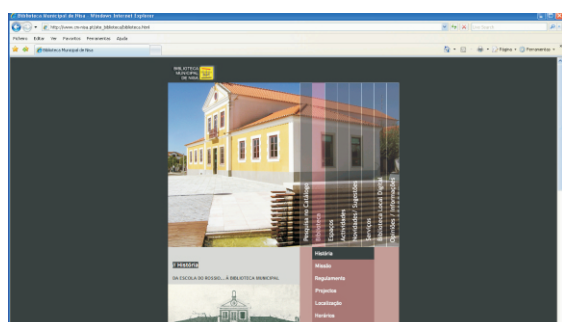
Biblioteca Municipal de Nisa - Windows Internet Explorer

http://www.cm-nisa.pt/site_biblioteca/biblioteca.html

Ficheiro Editar Ver Favoritos Ferramentas Ajuda

Biblioteca Municipal de Nisa

Página Ferramentas

BIBLIOTECA MUNICIPAL DE NISA

Pesquisa Catálogo
História
Espaços
Actividades
Novidades / Sugestões
Serviços
Biblioteca Local Digital
Contactos / Informações

> História

DA ESCOLA DO ROSSIO... À BIBLIOTECA MUNICIPAL

História
Missão
Regulamento
Projectos
Localização
Horários